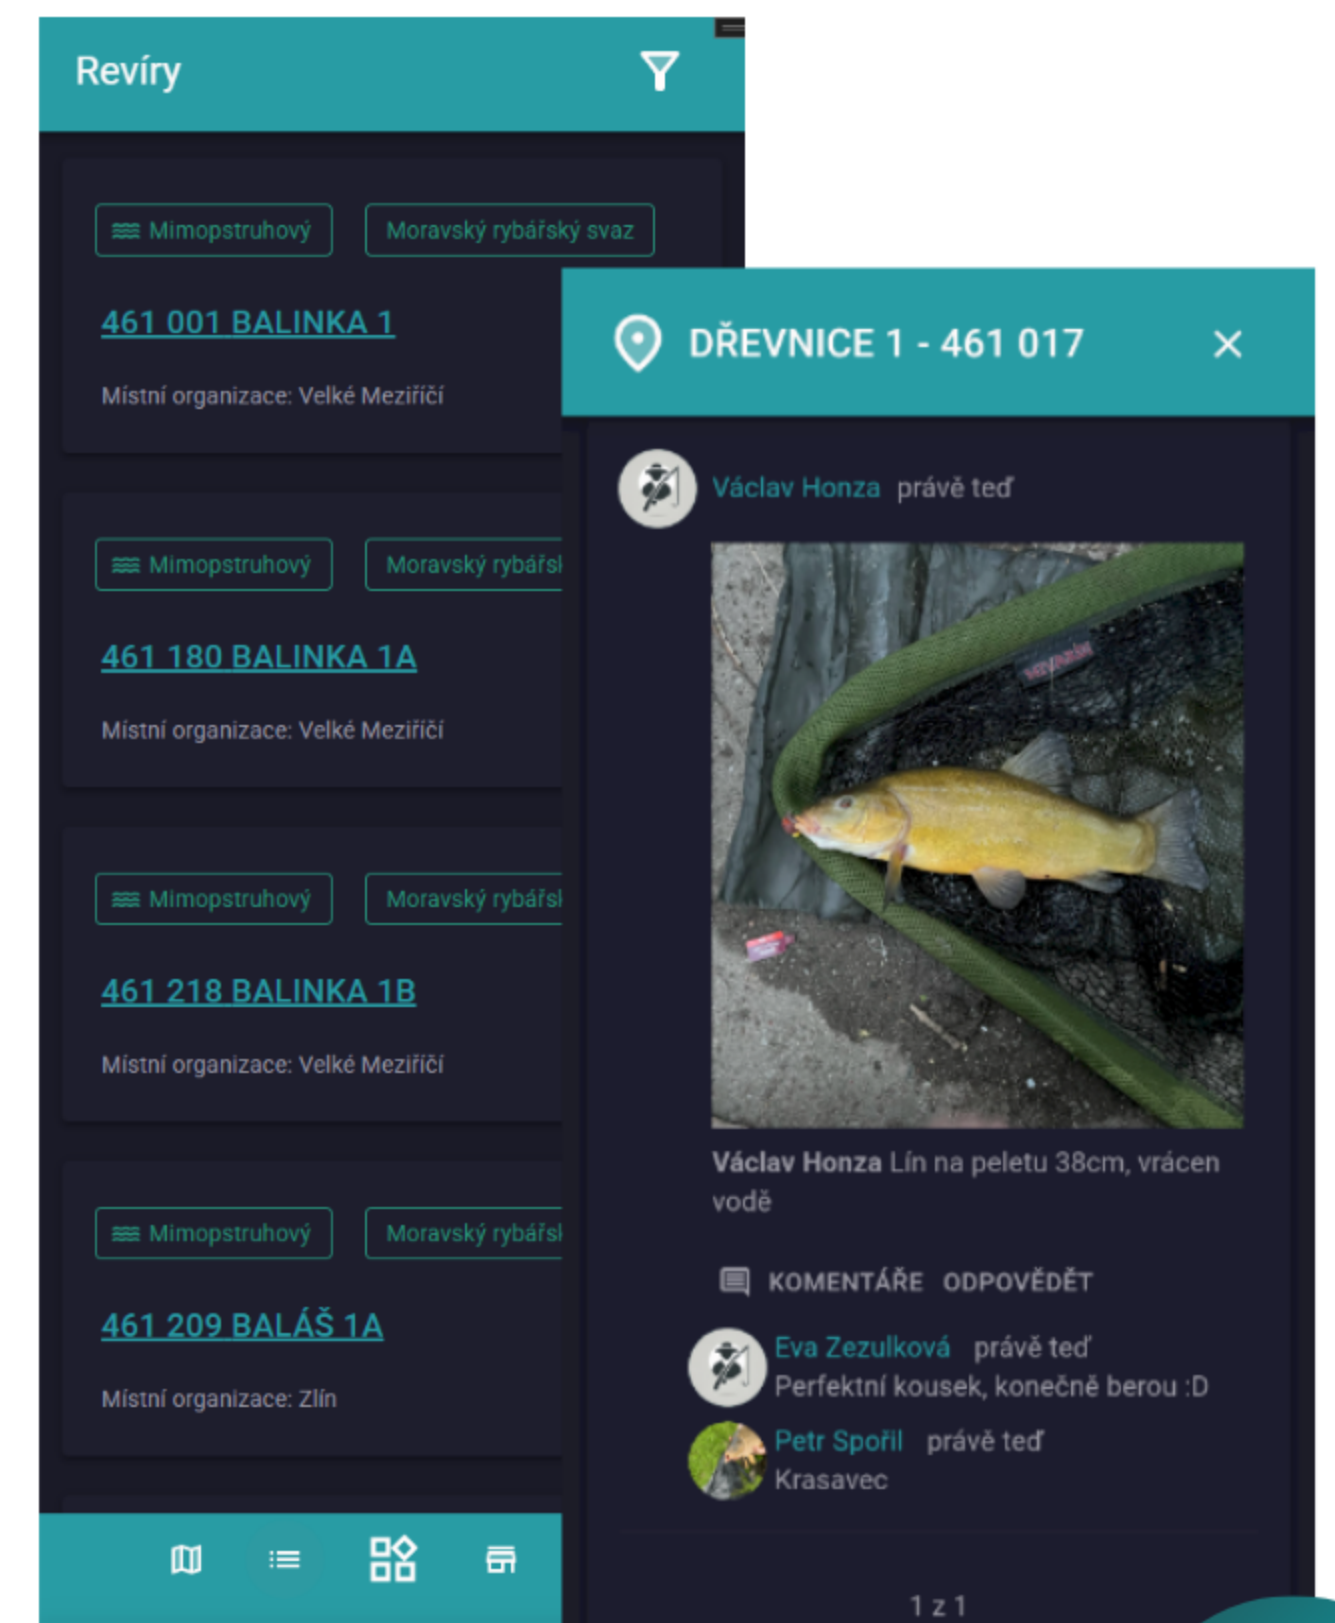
Revíry

Mimopstruhový
Moravský rybářský svaz

461 001 BALINKA 1

Místní organizace: Velké Meziříčí

Mimopstruhový
Moravský rybářsl

461 180 BALINKA 1A

Místní organizace: Velké Meziříčí

Mimopstruhový
Moravský rybářsl

461 218 BALINKA 1B

Místní organizace: Velké Meziříčí

Mimopstruhový
Moravský rybářsl

461 209 BALÁŠ 1A

Místní organizace: Zlín

DŘEVNICE 1 - 461 017

Václav Honza právě teď

Václav Honza Lín na peletu 38cm, vrácen vodě

KOMENTÁŘE ODPOVĚDĚT

Eva Zezulková právě teď
Perfektní kousek, konečně berou :D

Petr Spořil právě teď
Krasavec

1 z 1